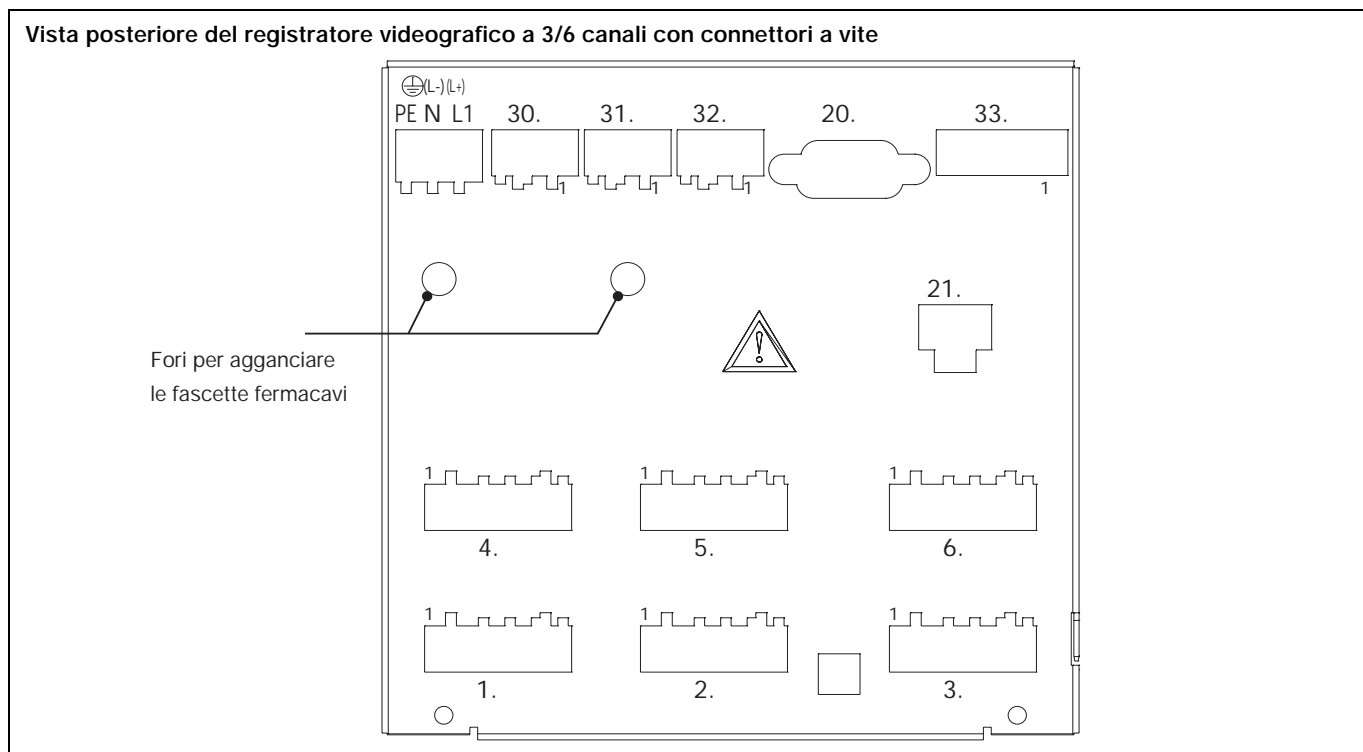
Vista posteriore del registratore videografico a 3/6 canali con connettori a vite

⏚(L-)(L+)
PE N L1

30.

1

31.

1

32.

1

20.

33.

1

21.

Fori per agganciare le fascette fermacavi

1

4.

1

5.

1

6.

1

1.

1

2.

1

3.